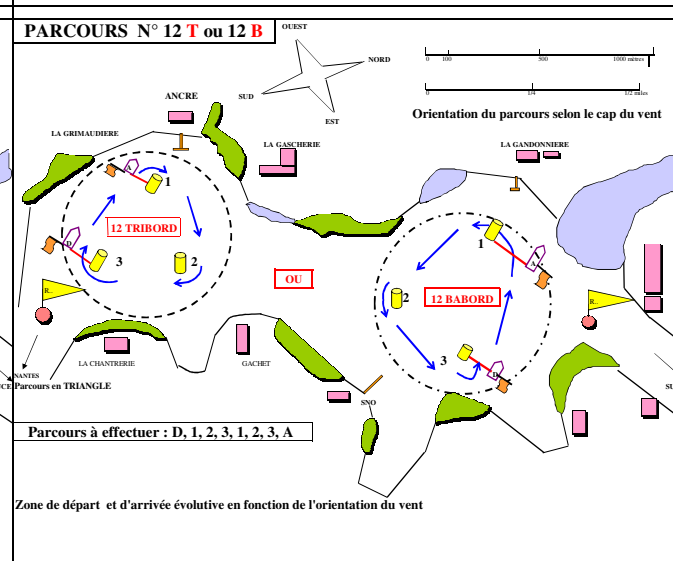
PARCOURS N° 12 T ou 12 B

OUEST
NORD
SUD
EST

0 100 500 1000 mètres
0 1/4 1/2 milles

Orientation du parcours selon le cap du vent

ANCRE
LA GRIMAUDIERE
LA GASCHERIE
LA GANDONNIERE

12 TRIBORD
1
2
3
D
A

OU

12 BABORD
1
2
3
D
A

R.
R.

LA CHANTRERIE
GACHET
NANTES
SNO

Parcours en TRIANGLE

Parcours à effectuer : D, 1, 2, 3, 1, 2, 3, A

Zone de départ et d'arrivée évolutive en fonction de l'orientation du vent